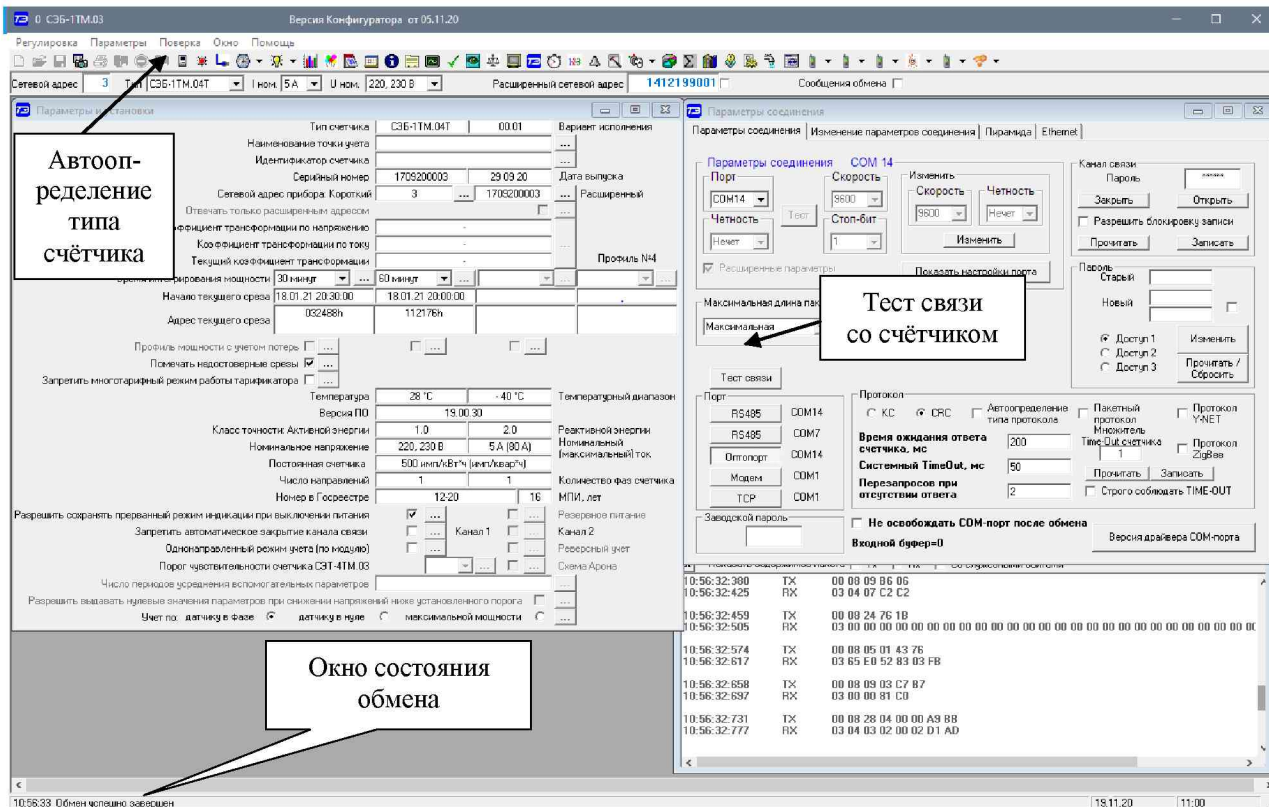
0 СЭБ-1ТМ.03 Версия Конфигуратора от 05.11.20

Регулировка Параметры Поверка Окно Помощь

Сетевой адрес 3 Тип СЭБ-1ТМ.04Т I ном. 5 А U ном. 220, 230 В Расширенный сетевой адрес 1412199001 Сообщения обмена

Параметры установки

Автоопределение типа счётчика

| | | | |
|---|---|---|---|
| Тип счетчика | СЭБ-1ТМ.04Т | 00.01 | Вариант исполнения |
| Наименование точки учета | | | |
| Идентификатор счетчика | | | |
| Серийный номер | 1709200003 | 29.09.20 | Дата выпуска |
| Сетевой адрес прибора: Короткий | 3 | 1709200003 | Расширенный |
| Отвечать только расширенным адресом | | | |
| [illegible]ффициент трансформации по напряжению | - | | |
| Коэффициент трансформации по току | - | | |
| Текущий коэффициент трансформации | - | | Профиль №4 |
| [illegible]рования мощности | 30 минут | 60 минут | |
| Начало текущего среза | 18.01.21 20:30:00 | 18.01.21 20:00:00 | |
| Адрес текущего среза | 032488h | 112176h | |

Профиль мощности с учетом потерь
Помечать недостоверные срезы
Запретить многотарифный режим работы тарификатора

| | | | |
|---|---|---|---|
| Температура | 28 °C | - 40 °C | Температурный диапазон |
| Версия ПО | 19.00.30 | | |
| Класс точности: Активной энергии | 1.0 | 2.0 | Реактивной энергии |
| Номинальное напряжение | 220, 230 В | 5 А (80 А) | Номинальный (максимальный) ток |
| Постоянная счетчика | 500 имп/кВт*ч (имп/квар*ч) | | |
| Число направлений | 1 | 1 | Количество фаз счетчика |
| Номер в Госреестре | 12-20 | 16 | МПИ, лет |

Разрешить сохранять прерванный режим индикации при выключении питания — Резервное питание
Запретить автоматическое закрытие канала связи — Канал 1 — Канал 2
Однонаправленный режим учета (по модулю) — Реверсный учет
Порог чувствительности счетчика СЭТ-4ТМ.03 — Схема Арона
Число периодов усреднения вспомогательных параметров
Разрешить выдавать нулевые значения параметров при снижении напряжений ниже установленного порога
Учет по: датчику в фазе датчику в нуле максимальной мощности

Окно состояния обмена

Параметры соединения

Параметры соединения | Изменение параметров соединения | Пирамида | Ethernet

Параметры соединения COM 14
Порт COM14
Скорость 9600
Изменить Скорость 9600 Четность Нечет
Четность Нечет
Тест
Стоп-бит 1
Изменить
Расширенные параметры
Показать настройки порта
Канал связи Пароль ****** Закрыть Открыть
Разрешить блокировку записи
Прочитать Записать
Пароль Старый Новый
Доступ 1 Доступ 2 Доступ 3
Изменить
Прочитать / Сбросить
Максимальная длина пак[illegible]
Максимальная

Тест связи со счётчиком

Тест связи
Порт
RS485 COM14
RS485 COM7
Оптопорт COM14
Модем COM1
TCP COM1
Протокол
КС CRC Автоопределение типа протокола
Пакетный протокол
Протокол Y-NET
Время ожидания ответа счетчика, мс 200
Множитель Time-Out счетчика 1
Протокол ZigBee
Системный TimeOut, мс 50
Прочитать Записать
Перезапросов при отсутствии ответа 2
Строго соблюдать TIME-OUT
Заводской пароль
Не освобождать COM-порт после обмена
Входной буфер=0
Версия драйвера COM-порта

10:56:32:380 TX 00 08 09 B6 06
10:56:32:425 RX 03 04 07 C2 C2

10:56:32:459 TX 00 08 24 76 1B
10:56:32:505 RX 03 00 00 00 00 00 00 00 00 00 00 00 00 00 00 00 00 00 00 00 00 00 00 00 00 00 00 00 00 00

10:56:32:574 TX 00 08 05 01 43 76
10:56:32:617 RX 03 65 E0 52 83 03 FB

10:56:32:658 TX 00 08 09 03 C7 B7
10:56:32:697 RX 03 00 00 81 C0

10:56:32:731 TX 00 08 28 04 00 00 A9 B8
10:56:32:777 RX 03 04 03 02 00 02 D1 AD

10:56:33 Обмен успешно завершен
19.11.20 11:00